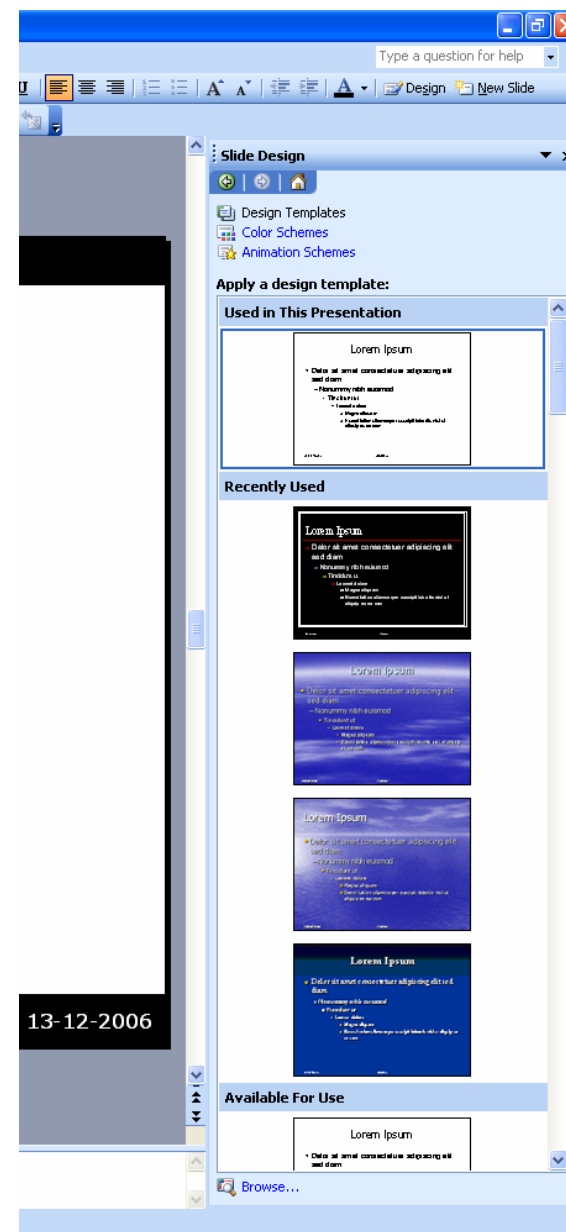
Type a question for help

Design New Slide

Slide Design

Design Templates
Color Schemes
Animation Schemes

Apply a design template:

Used in This Presentation

Lorem Ipsum

Dolor sit amet consectetuer adipiscing elit sed diam

Nonummy nibh euismod

Recently Used

Lorem Ipsum

Dolor sit amet consectetuer adipiscing elit sed diam

Nonummy nibh euismod

Lorem Ipsum

Dolor sit amet consectetuer adipiscing elit sed diam

Nonummy nibh euismod

Lorem Ipsum

Dolor sit amet consectetuer adipiscing elit sed diam

Nonummy nibh euismod

Lorem Ipsum

Dolor sit amet consectetuer adipiscing elit sed diam

Nonummy nibh euismod

13-12-2006

Available For Use

Lorem Ipsum

Dolor sit amet consectetuer adipiscing elit sed diam

Browse...